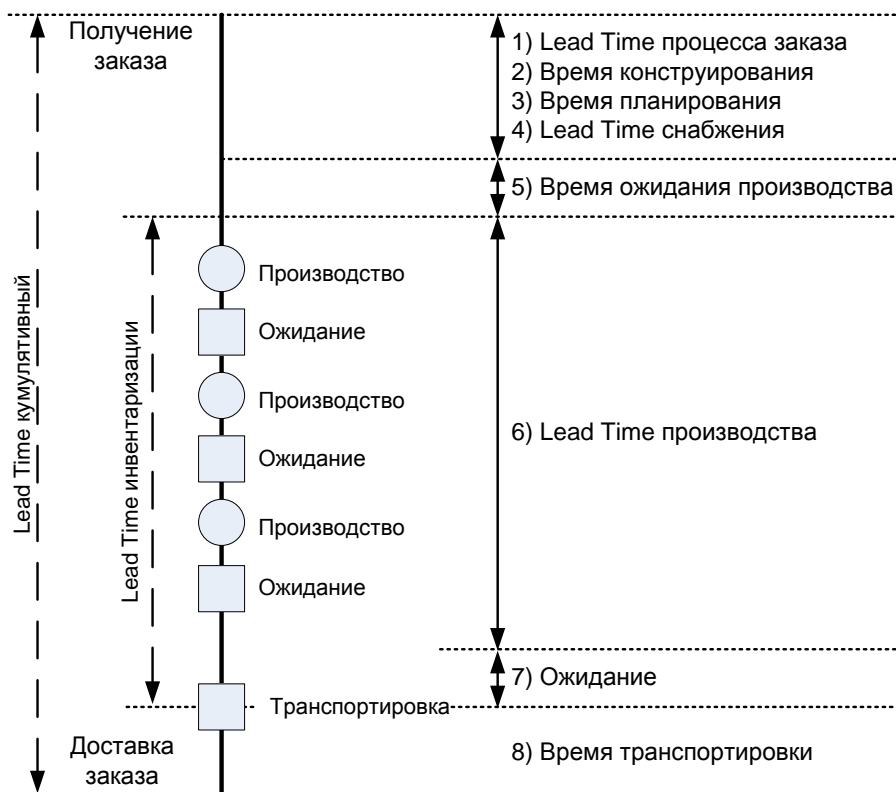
Получение заказа

1) Lead Time процесса заказа
2) Время конструирования
3) Время планирования
4) Lead Time снабжения

5) Время ожидания производства

Lead Time кумулятивный

Lead Time инвентаризации

Производство
Ожидание
Производство
Ожидание
Производство
Ожидание

6) Lead Time производства

7) Ожидание

Транспортировка

Доставка заказа

8) Время транспортировки